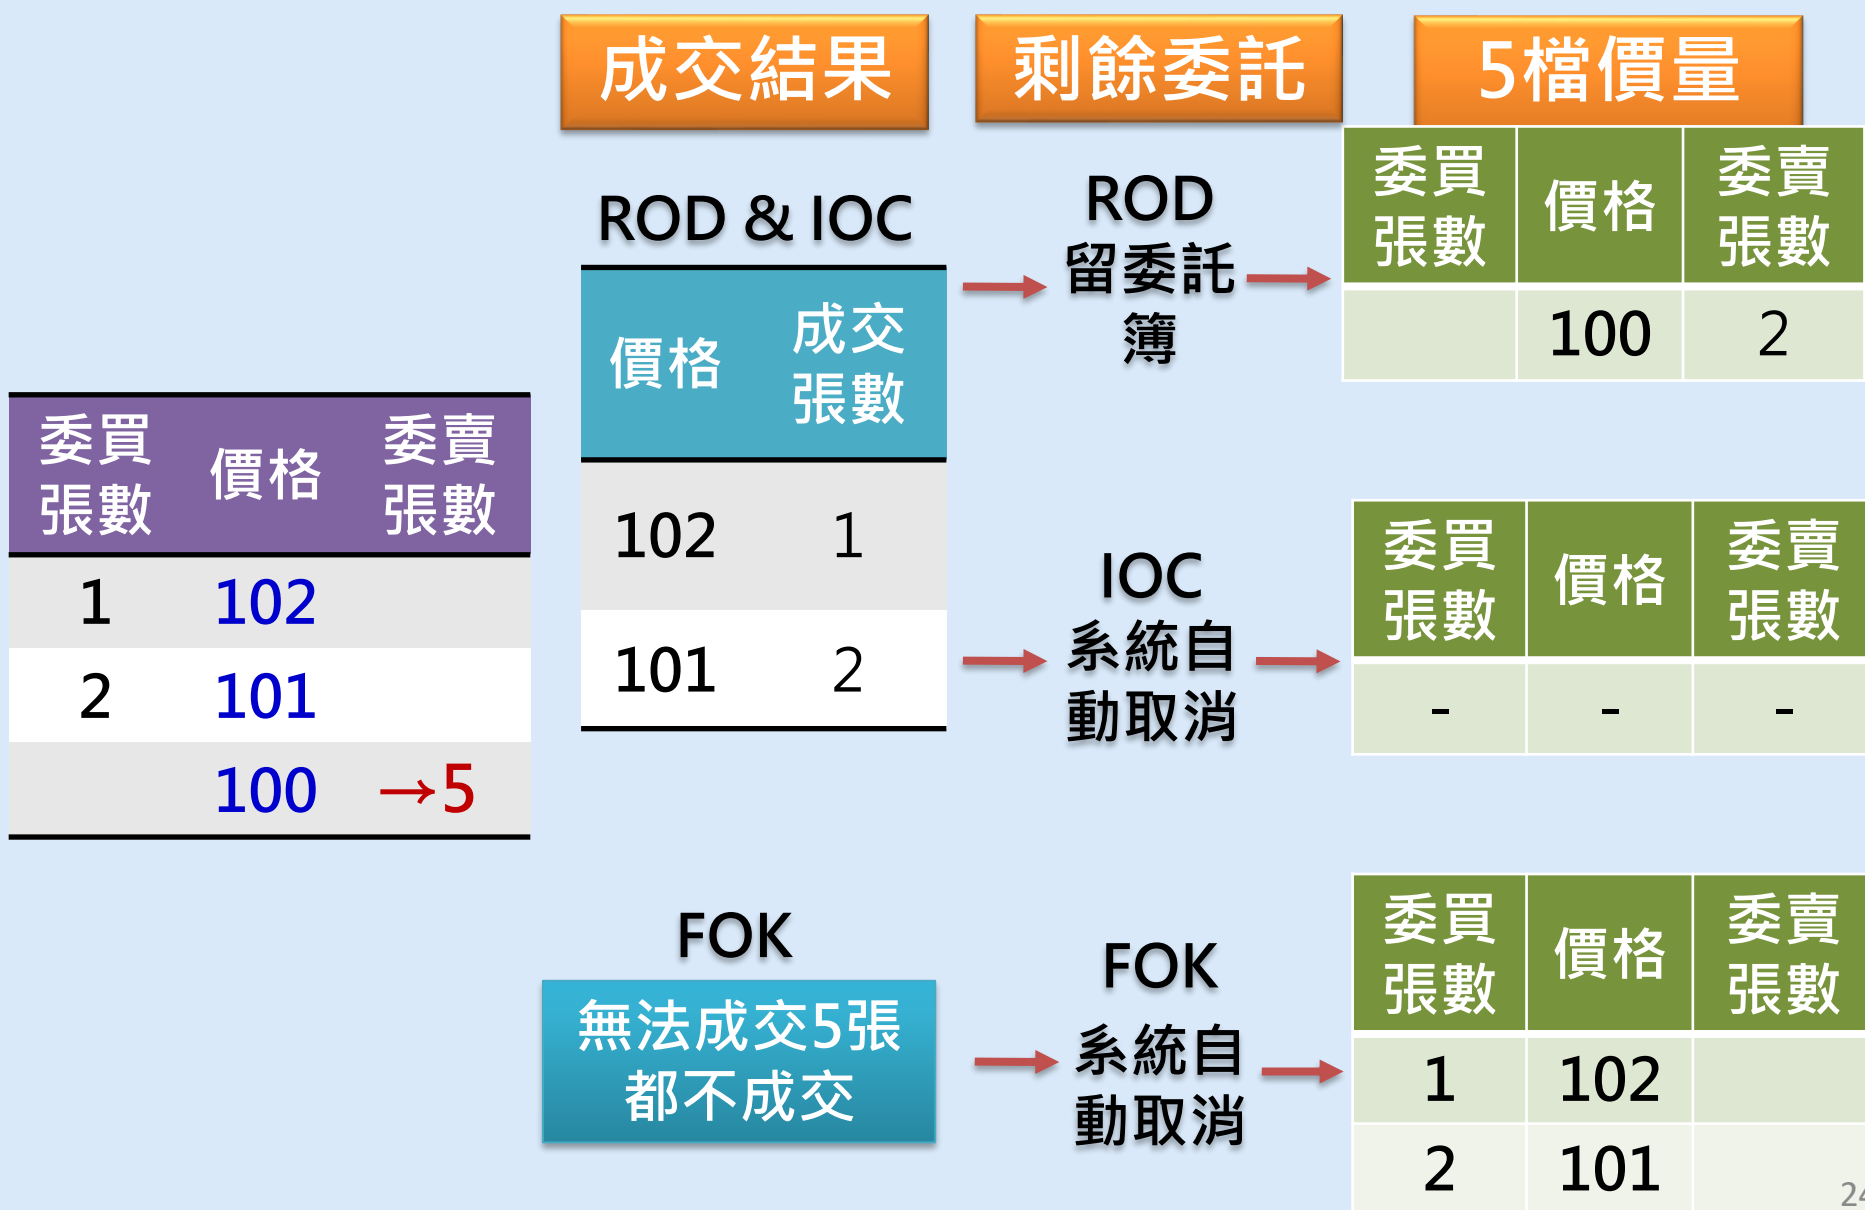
成交結果　剩餘委託　5檔價量

| 委買張數 | 價格 | 委賣張數 |
|---|---|---|
| 1 | 102 | |
| 2 | 101 | |
| | 100 | →5 |

ROD & IOC

| 價格 | 成交張數 |
|---|---|
| 102 | 1 |
| 101 | 2 |

ROD 留委託簿

| 委買張數 | 價格 | 委賣張數 |
|---|---|---|
| | 100 | 2 |

IOC 系統自動取消

| 委買張數 | 價格 | 委賣張數 |
|---|---|---|
| - | - | - |

FOK

無法成交5張都不成交

FOK 系統自動取消

| 委買張數 | 價格 | 委賣張數 |
|---|---|---|
| 1 | 102 | |
| 2 | 101 | |

24